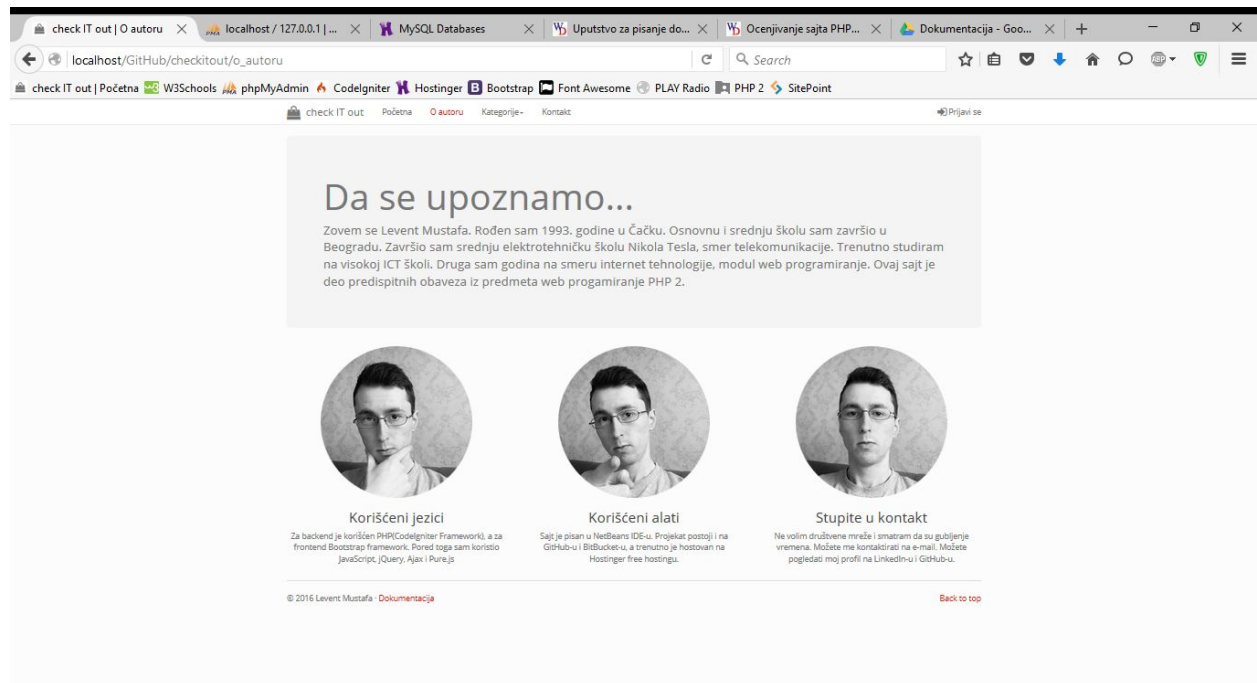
check IT out | O autoru × localhost / 127.0.0.1 | ... × MySQL Databases × Uputstvo za pisanje do... × Ocenjivanje sajta PHP... × Dokumentacija - Goo... × +

localhost/GitHub/checkitout/o_autoru

Search

check IT out | Početna W3Schools phpMyAdmin CodeIgniter Hostinger Bootstrap Font Awesome PLAY Radio PHP 2 SitePoint

check IT out Početna O autoru Kategorije Kontakt Prijavi se

Da se upoznamo...

Zovem se Levent Mustafa. Rođen sam 1993. godine u Čačku. Osnovnu i srednju školu sam završio u Beogradu. Završio sam srednju elektrotehničku školu Nikola Tesla, smer telekomunikacije. Trenutno studiram na visokoj ICT školi. Druga sam godina na smeru internet tehnologije, modul web programiranje. Ovaj sajt je deo predispitnih obaveza iz predmeta web progamiranje PHP 2.

Korišćeni jezici

Za backend je korišćen PHP(CodeIgniter Framework), a za frontend Bootstrap framework. Pored toga sam koristio JavaScript, jQuery, Ajax i Pure.js

Korišćeni alati

Sajt je pisan u NetBeans IDE-u. Projekat postoji i na GitHub-u i BitBucket-u, a trenutno je hostovan na Hostinger free hostingu.

Stupite u kontakt

Ne volim društvene mreže i smatram da su gubljenje vremena. Možete me kontaktirati na e-mail. Možete pogledati moj profil na LinkedIn-u i GitHub-u.

© 2016 Levent Mustafa · Dokumentacija

Back to top